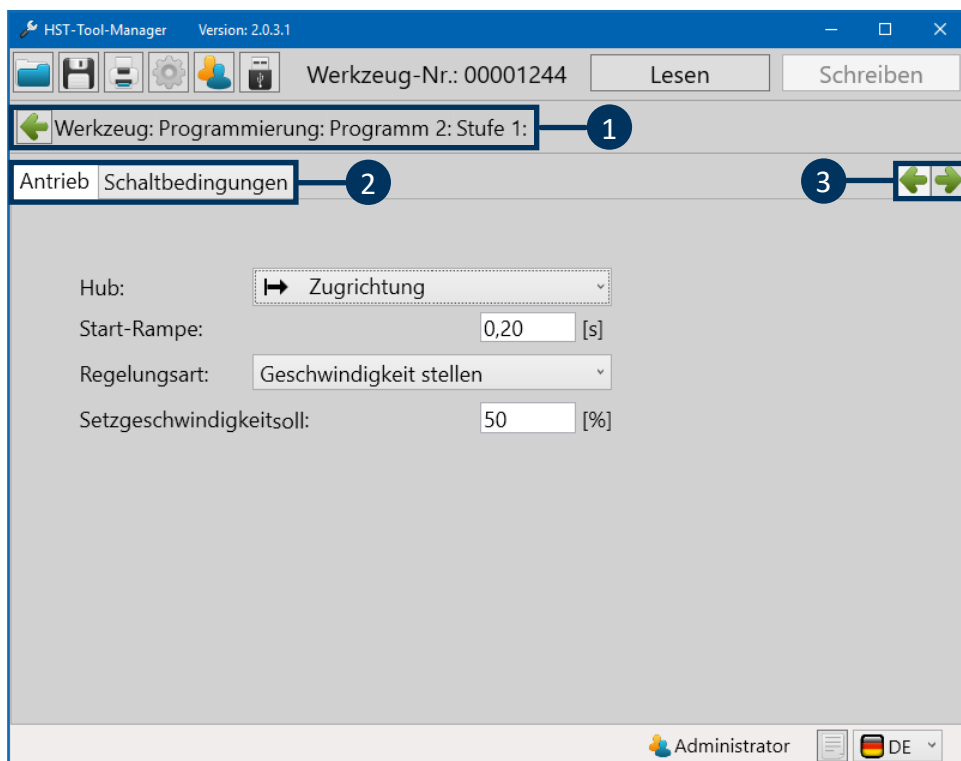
HST-Tool-Manager Version: 2.0.3.1

Werkzeug-Nr.: 00001244

Lesen

Schreiben

Werkzeug: Programmierung: Programm 2: Stufe 1:

1

Antrieb

Schaltbedingungen

2

3

Hub: Zugrichtung

Start-Rampe: 0,20 [s]

Regelungsart: Geschwindigkeit stellen

Setzgeschwindigkeitsoll: 50 [%]

Administrator

DE